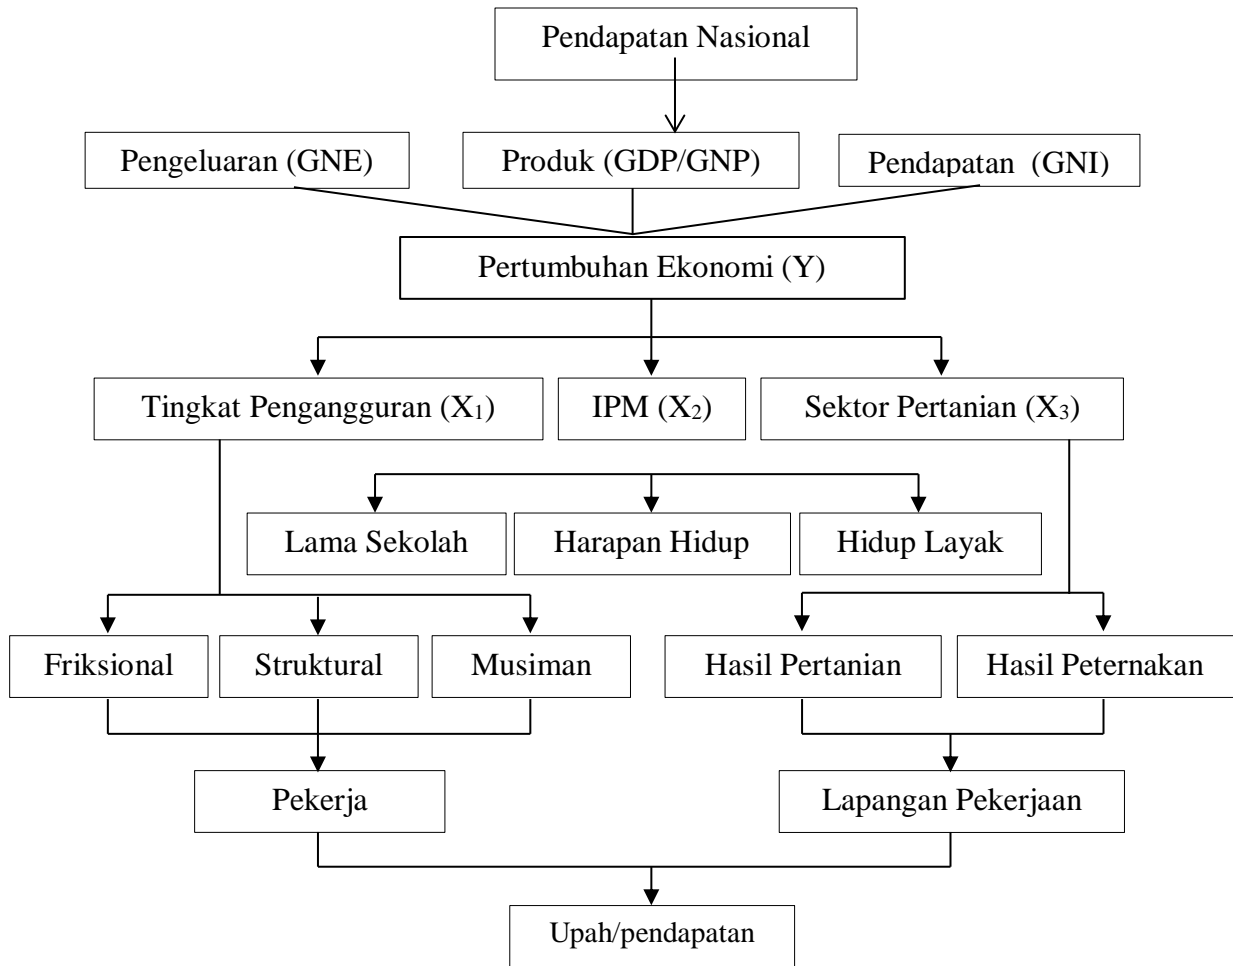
Pendapatan Nasional

Pengeluaran (GNE)

Produk (GDP/GNP)

Pendapatan (GNI)

Pertumbuhan Ekonomi (Y)

Tingkat Pengangguran ($X_1$)

IPM ($X_2$)

Sektor Pertanian ($X_3$)

Lama Sekolah

Harapan Hidup

Hidup Layak

Friksional

Struktural

Musiman

Hasil Pertanian

Hasil Peternakan

Pekerja

Lapangan Pekerjaan

Upah/pendapatan